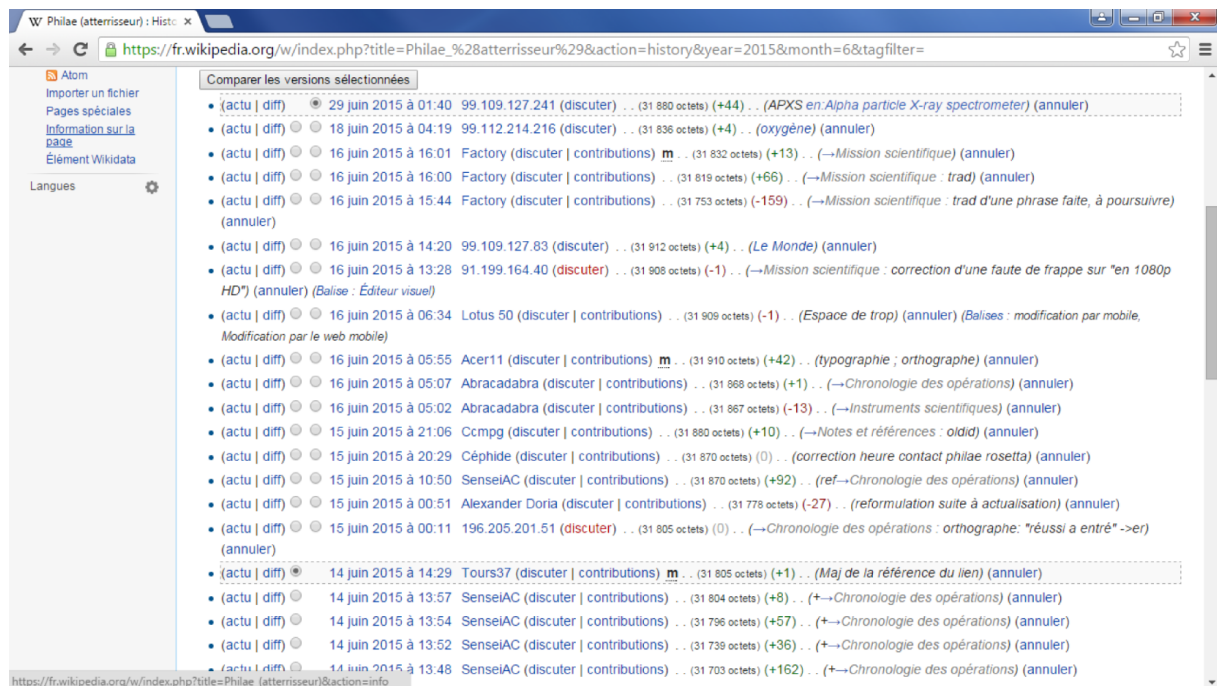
W Philae (atterrisseur) : Histo ×

https://fr.wikipedia.org/w/index.php?title=Philae_%28atterrisseur%29&action=history&year=2015&month=6&tagfilter=

Atom
Importer un fichier
Pages spéciales
Information sur la page
Élément Wikidata

Langues

Comparer les versions sélectionnées

• (actu | diff) 29 juin 2015 à 01:40 99.109.127.241 (discuter) . . (31 880 octets) (+44) . . (APXS en:Alpha particle X-ray spectrometer) (annuler)
• (actu | diff) 18 juin 2015 à 04:19 99.112.214.216 (discuter) . . (31 836 octets) (+4) . . (oxygène) (annuler)
• (actu | diff) 16 juin 2015 à 16:01 Factory (discuter | contributions) m . . (31 832 octets) (+13) . . (→Mission scientifique) (annuler)
• (actu | diff) 16 juin 2015 à 16:00 Factory (discuter | contributions) . . (31 819 octets) (+66) . . (→Mission scientifique : trad) (annuler)
• (actu | diff) 16 juin 2015 à 15:44 Factory (discuter | contributions) . . (31 753 octets) (-159) . . (→Mission scientifique : trad d'une phrase faite, à poursuivre) (annuler)
• (actu | diff) 16 juin 2015 à 14:20 99.109.127.83 (discuter) . . (31 912 octets) (+4) . . (Le Monde) (annuler)
• (actu | diff) 16 juin 2015 à 13:28 91.199.164.40 (discuter) . . (31 908 octets) (-1) . . (→Mission scientifique : correction d'une faute de frappe sur "en 1080p HD") (annuler) (Balise : Éditeur visuel)
• (actu | diff) 16 juin 2015 à 06:34 Lotus 50 (discuter | contributions) . . (31 909 octets) (-1) . . (Espace de trop) (annuler) (Balises : modification par mobile, Modification par le web mobile)
• (actu | diff) 16 juin 2015 à 05:55 Acer11 (discuter | contributions) m . . (31 910 octets) (+42) . . (typographie ; orthographe) (annuler)
• (actu | diff) 16 juin 2015 à 05:07 Abracadabra (discuter | contributions) . . (31 868 octets) (+1) . . (→Chronologie des opérations) (annuler)
• (actu | diff) 16 juin 2015 à 05:02 Abracadabra (discuter | contributions) . . (31 867 octets) (-13) . . (→Instruments scientifiques) (annuler)
• (actu | diff) 15 juin 2015 à 21:06 Ccmpg (discuter | contributions) . . (31 880 octets) (+10) . . (→Notes et références : oldid) (annuler)
• (actu | diff) 15 juin 2015 à 20:29 Céphide (discuter | contributions) . . (31 870 octets) (0) . . (correction heure contact philae rosetta) (annuler)
• (actu | diff) 15 juin 2015 à 10:50 SenseiAC (discuter | contributions) . . (31 870 octets) (+92) . . (ref→Chronologie des opérations) (annuler)
• (actu | diff) 15 juin 2015 à 00:51 Alexander Doria (discuter | contributions) . . (31 778 octets) (-27) . . (reformulation suite à actualisation) (annuler)
• (actu | diff) 15 juin 2015 à 00:11 196.205.201.51 (discuter) . . (31 805 octets) (0) . . (→Chronologie des opérations : orthographe: "réussi a entrê" ->er) (annuler)
• (actu | diff) 14 juin 2015 à 14:29 Tours37 (discuter | contributions) m . . (31 805 octets) (+1) . . (Maj de la référence du lien) (annuler)
• (actu | diff) 14 juin 2015 à 13:57 SenseiAC (discuter | contributions) . . (31 804 octets) (+8) . . (+→Chronologie des opérations) (annuler)
• (actu | diff) 14 juin 2015 à 13:54 SenseiAC (discuter | contributions) . . (31 796 octets) (+57) . . (+→Chronologie des opérations) (annuler)
• (actu | diff) 14 juin 2015 à 13:52 SenseiAC (discuter | contributions) . . (31 739 octets) (+36) . . (+→Chronologie des opérations) (annuler)
• (actu | diff) 14 juin 2015 à 13:48 SenseiAC (discuter | contributions) . . (31 703 octets) (+162) . . (+→Chronologie des opérations) (annuler)

https://fr.wikipedia.org/w/index.php?title=Philae_(atterrisseur)&action=info